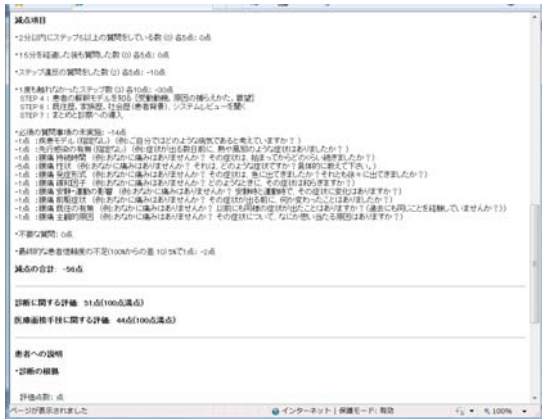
減点項目

•2分以内にステップ5以上の質問をしている数 (0) 各5点: 0点

•15分を経過した後も質問した数 (0) 各5点: 0点

•ステップ違反の質問をした数 (2) 各5点: -10点

•1度も触れなかったステップ数 (3) 各10点: -30点
STEP 4：患者の解釈モデルを知る「受診動機、原因の捉えかた、要望」
STEP 6：既往歴、家族歴、社会歴(患者背景)、システムレビューを聞く
STEP 7：まとめと診察への導入

•必須の質問事項の未実施: -14点
-1点: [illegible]
-1点: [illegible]
-1点: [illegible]
-1点: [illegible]
-1点: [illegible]
-1点: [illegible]
-1点: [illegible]
-1点: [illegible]
-1点: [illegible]
-1点: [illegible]
-1点: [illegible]
-1点: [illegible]

•不適な質問: 0点

•最終評定患者信頼感の不足(100%からの差 10) 5%で1点: -2点

減点の合計: -56点

診断に関する評価: 51点(100点満点)

医療面接手技に関する評価: 44点(100点満点)

患者への説明

•診断の根拠

評価点数: 点

ページが表示されました　　インターネット | 保護モード: 有効　　100%